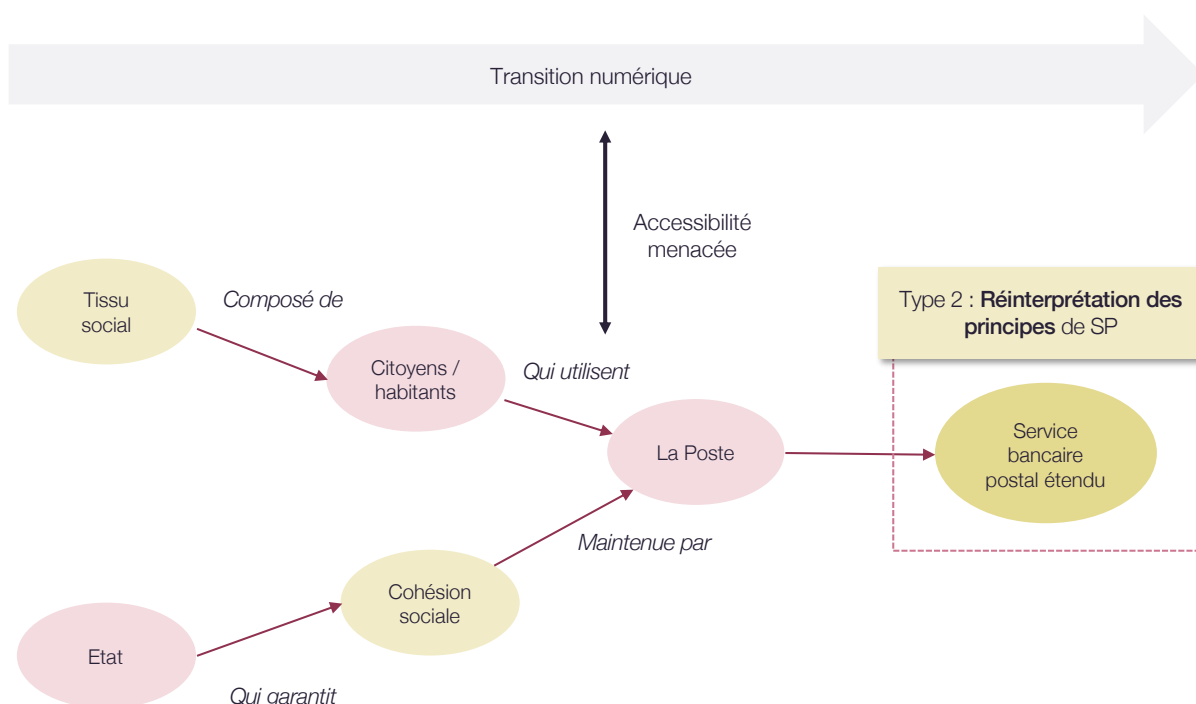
Transition numérique

Accessibilité menacée

Tissu social

Composé de

Citoyens / habitants

Qui utilisent

La Poste

Type 2 : **Réinterprétation des principes** de SP

Service bancaire postal étendu

Maintenue par

Cohésion sociale

Etat

Qui garantit